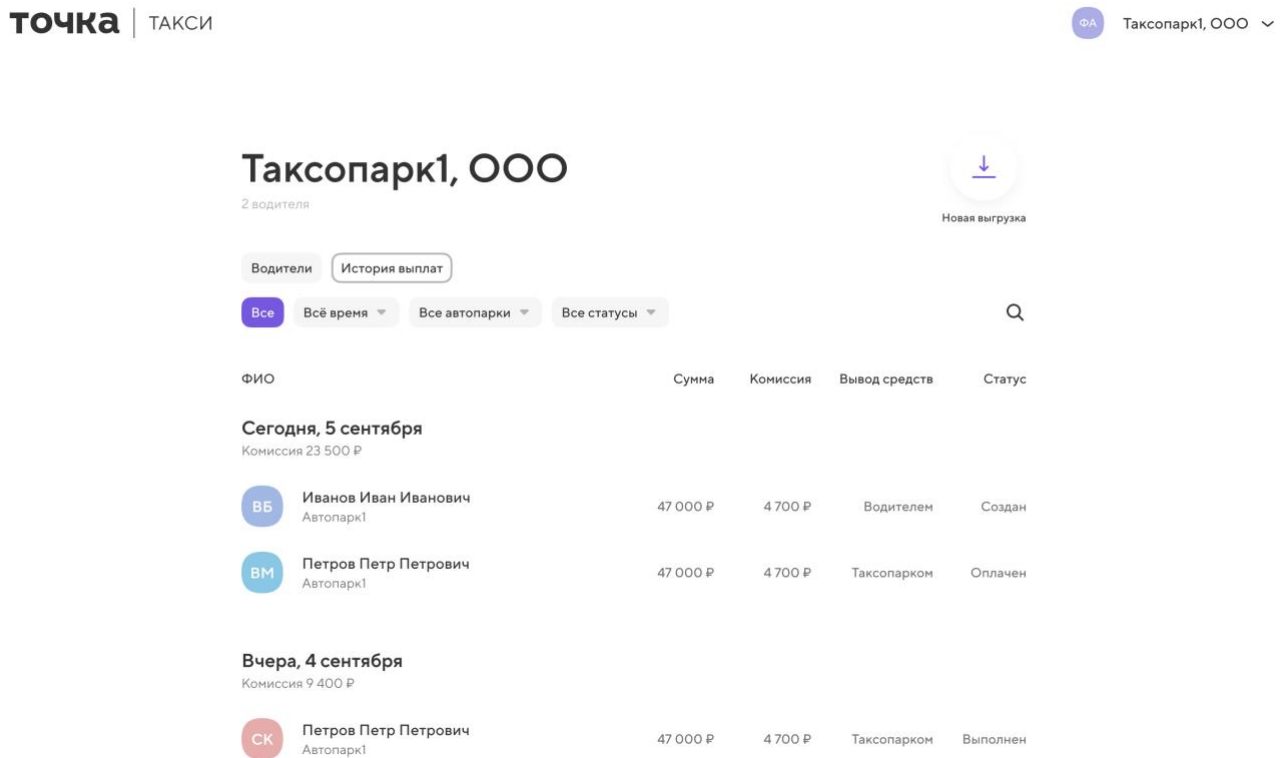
точка | ТАКСИ

ФА Таксопарк1, ООО

Таксопарк1, ООО
2 водителя

Новая выгрузка

Водители История выплат

Все Всё время Все автопарки Все статусы

| ФИО | Сумма | Комиссия | Вывод средств | Статус |
|---|---|---|---|---|

Сегодня, 5 сентября
Комиссия 23 500 ₽

| | | | | |
|---|---|---|---|---|
| ВБ Иванов Иван Иванович Автопарк1 | 47 000 ₽ | 4 700 ₽ | Водителем | Создан |
| ВМ Петров Петр Петрович Автопарк1 | 47 000 ₽ | 4 700 ₽ | Таксопарком | Оплачен |

Вчера, 4 сентября
Комиссия 9 400 ₽

| | | | | |
|---|---|---|---|---|
| СК Петров Петр Петрович Автопарк1 | 47 000 ₽ | 4 700 ₽ | Таксопарком | Выполнен |